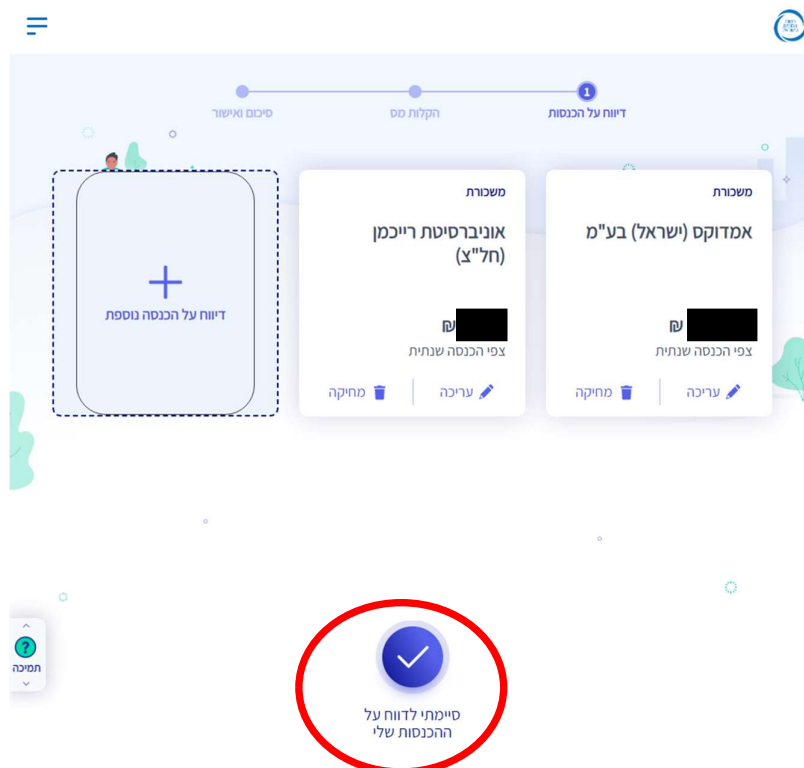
1
דיווח על הכנסות
הקלות מס
סיכום ואישור

משכורת
אמדוקס (ישראל) בע"מ
₪ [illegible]
צפי הכנסה שנתית
עריכה
מחיקה

משכורת
אוניברסיטת רייכמן (חל"צ)
₪ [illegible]
צפי הכנסה שנתית
עריכה
מחיקה

+
דיווח על הכנסה נוספת

?
תמיכה

סיימתי לדווח על ההכנסות שלי